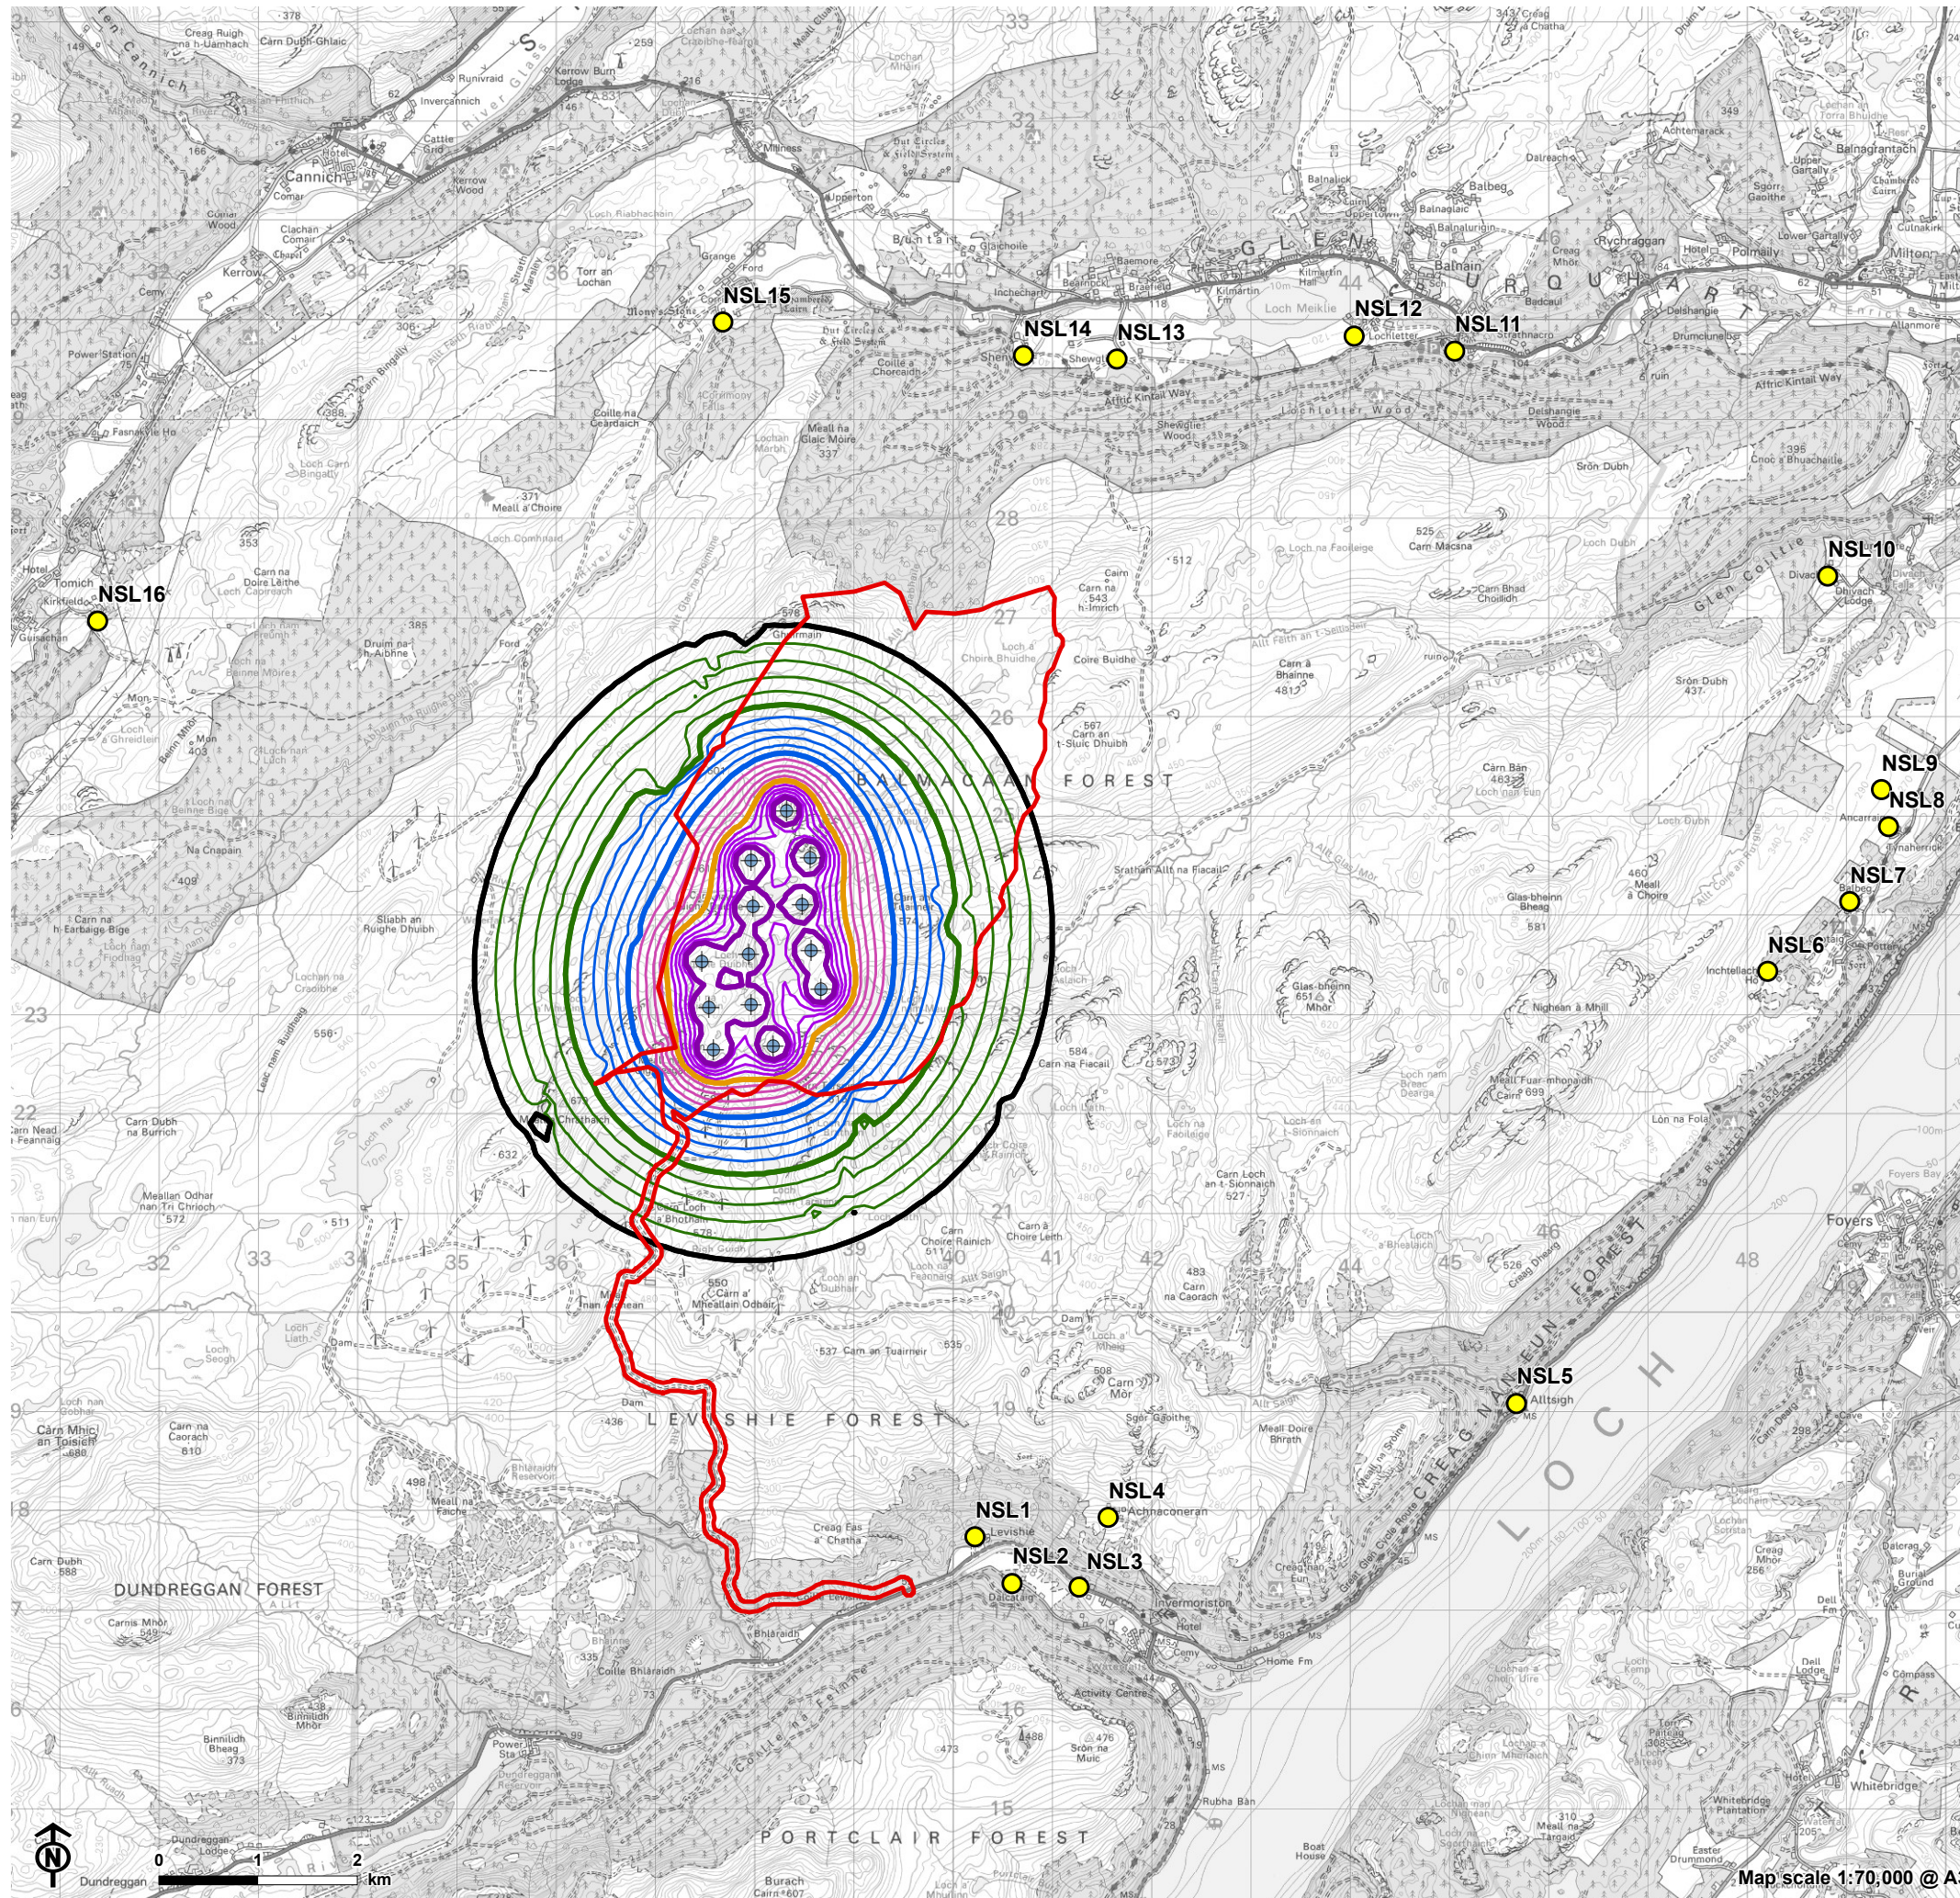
NSL15
NSL14
NSL13
NSL12
NSL11
NSL10
NSL16
NSL9
NSL8
NSL7
NSL6
NSL5
NSL4
NSL1
NSL2
NSL3

Cannich
GLEN URQUHART
BALMACAAN FOREST
LEVISHIE FOREST
DUNDREGGAN FOREST
PORTCLAIR FOREST
LOCH
Foyers
Invermoriston
Levishie
Dalcataig
Achnaconeran
Alltsigh
Tomich
Divach
Balbeg
Inchtellach
Dundreggan
CREAG NAN EUN FOREST

N
0 1 2
km
Map scale 1:70,000 @ A3